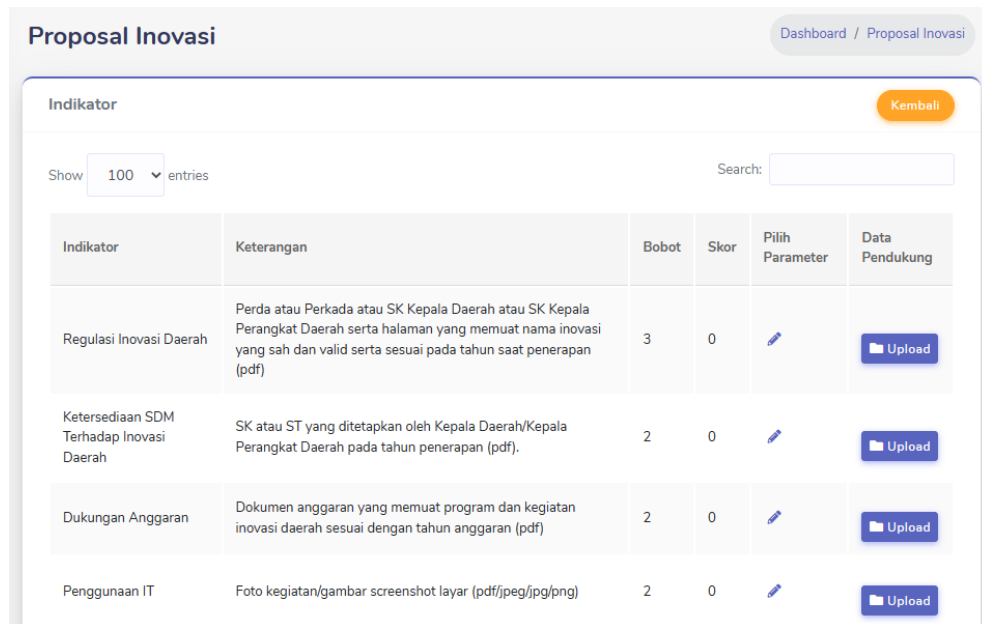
Proposal Inovasi

Dashboard / Proposal Inovasi

Indikator

Kembali

Show 100 entries

Search:

| Indikator | Keterangan | Bobot | Skor | Pilih Parameter | Data Pendukung |
|---|---|---|---|---|---|
| Regulasi Inovasi Daerah | Perda atau Perkada atau SK Kepala Daerah atau SK Kepala Perangkat Daerah serta halaman yang memuat nama inovasi yang sah dan valid serta sesuai pada tahun saat penerapan (pdf) | 3 | 0 | | Upload |
| Ketersediaan SDM Terhadap Inovasi Daerah | SK atau ST yang ditetapkan oleh Kepala Daerah/Kepala Perangkat Daerah pada tahun penerapan (pdf). | 2 | 0 | | Upload |
| Dukungan Anggaran | Dokumen anggaran yang memuat program dan kegiatan inovasi daerah sesuai dengan tahun anggaran (pdf) | 2 | 0 | | Upload |
| Penggunaan IT | Foto kegiatan/gambar screenshot layar (pdf/jpeg/jpg/png) | 2 | 0 | | Upload |